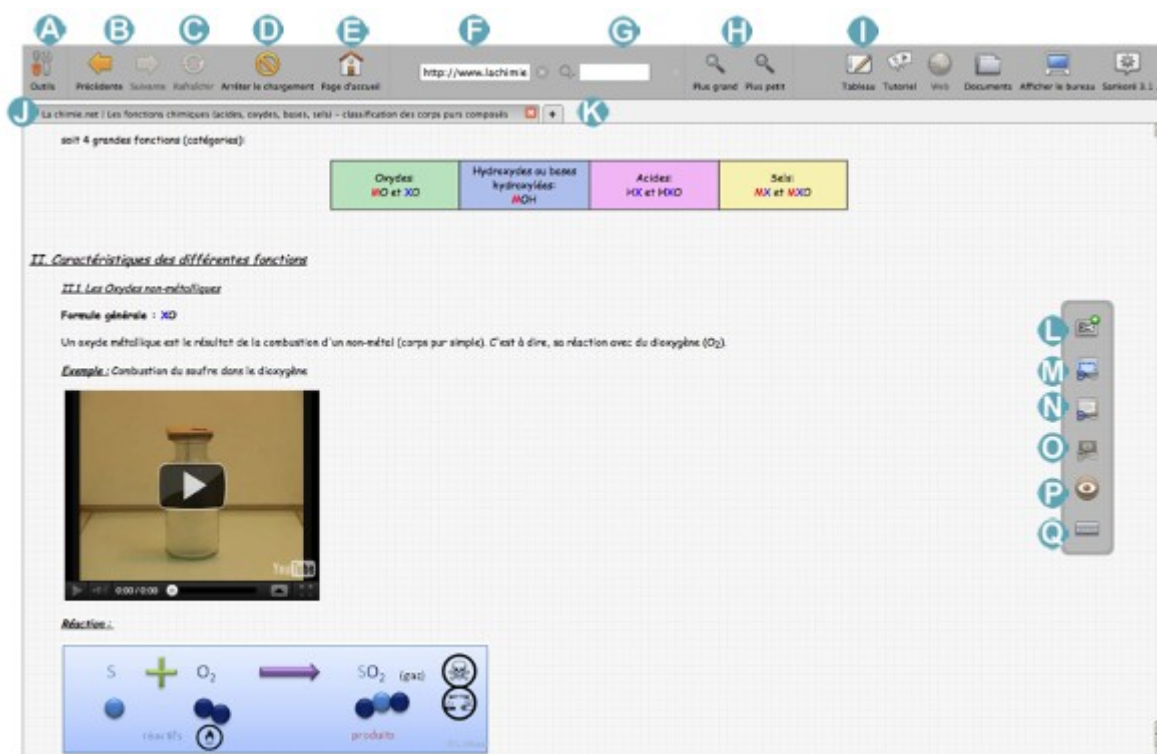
A B C D E F G H I

Outils Précédente Suivante Rafraîchir Arrêter le chargement Page d'accueil http://www.lachimie Plus grand Plus petit Tableau Tutoriel Web Documents Afficher le bureau Sankoré 3.1

J La chimie.net | Les fonctions chimiques (acides, oxydes, bases, sels) – classification des corps purs composés + K

soit 4 grandes fonctions (catégories):

| Oxydes: MO et XO | Hydroxydes ou bases hydroxylées: MOH | Acides: HX et HXO | Sels: MX et MXO |
|---|---|---|---|

II. Caractéristiques des différentes fonctions

II.1 Les Oxydes non-métalliques

Formule générale : XO

Un oxyde métallique est le résultat de la combustion d'un non-métal (corps pur simple). C'est à dire, sa réaction avec du dioxygène ($O_2$).

Exemple : Combustion du soufre dans le dioxygène

0:00/0:00 YouTube

Réaction :

S + $O_2$ → $SO_2$ (gaz)

réactifs produits

L M N O P Q